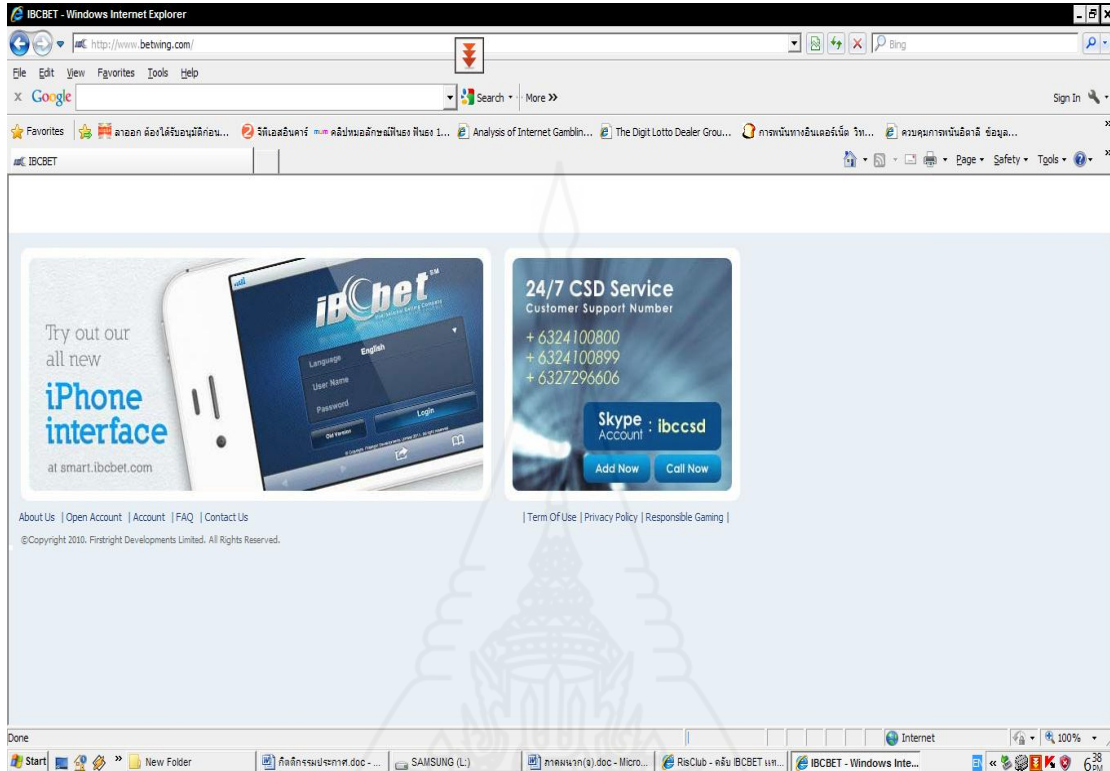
IBCBET - Windows Internet Explorer

http://www.betwing.com/

Bing

File Edit View Favorites Tools Help

Google Search More >>

Sign In

Favorites ลาออก ต้องได้รับอนุมัติก่อน... จีทีเอสอินคาร์ คลิปหมอลักษณ์ฟันธง ฟันธง 1... Analysis of Internet Gamblin... The Digit Lotto Dealer Grou... การพนันทางอินเตอร์เน็ต วิท... ควบคุมการพนันอิตาลี ข้อมูล...

IBCBET

Page Safety Tools

Try out our all new iPhone interface

at smart.ibcbet.com

iBCbet

Language English

User Name

Password

Login

24/7 CSD Service
Customer Support Number

+ 6324100800
+ 6324100899
+ 6327296606

Skype Account : ibccsd

Add Now Call Now

About Us | Open Account | Account | FAQ | Contact Us

©Copyright 2010. Firstright Developments Limited. All Rights Reserved.

| Term Of Use | Privacy Policy | Responsible Gaming |

Done

Internet

100%

Start New Folder กิจกรรมประกาศ.doc - ... SAMSUNG (L:) ภาคผนวก(จ).doc - Micro... RisClub - คลับ IBCBET แท... IBCBET - Windows Inte...

6:38 PM